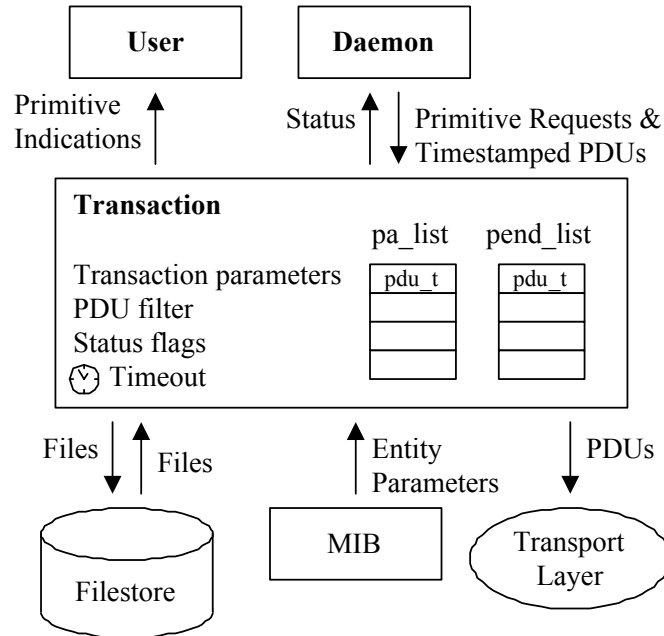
User

Daemon

Primitive Indications

Status

Primitive Requests & Timestamped PDUs

Transaction

pa_list

pend_list

Transaction parameters

PDU filter

Status flags

Timeout

pdu_t

pdu_t

Files

Files

Entity Parameters

PDUs

Filestore

MIB

Transport Layer